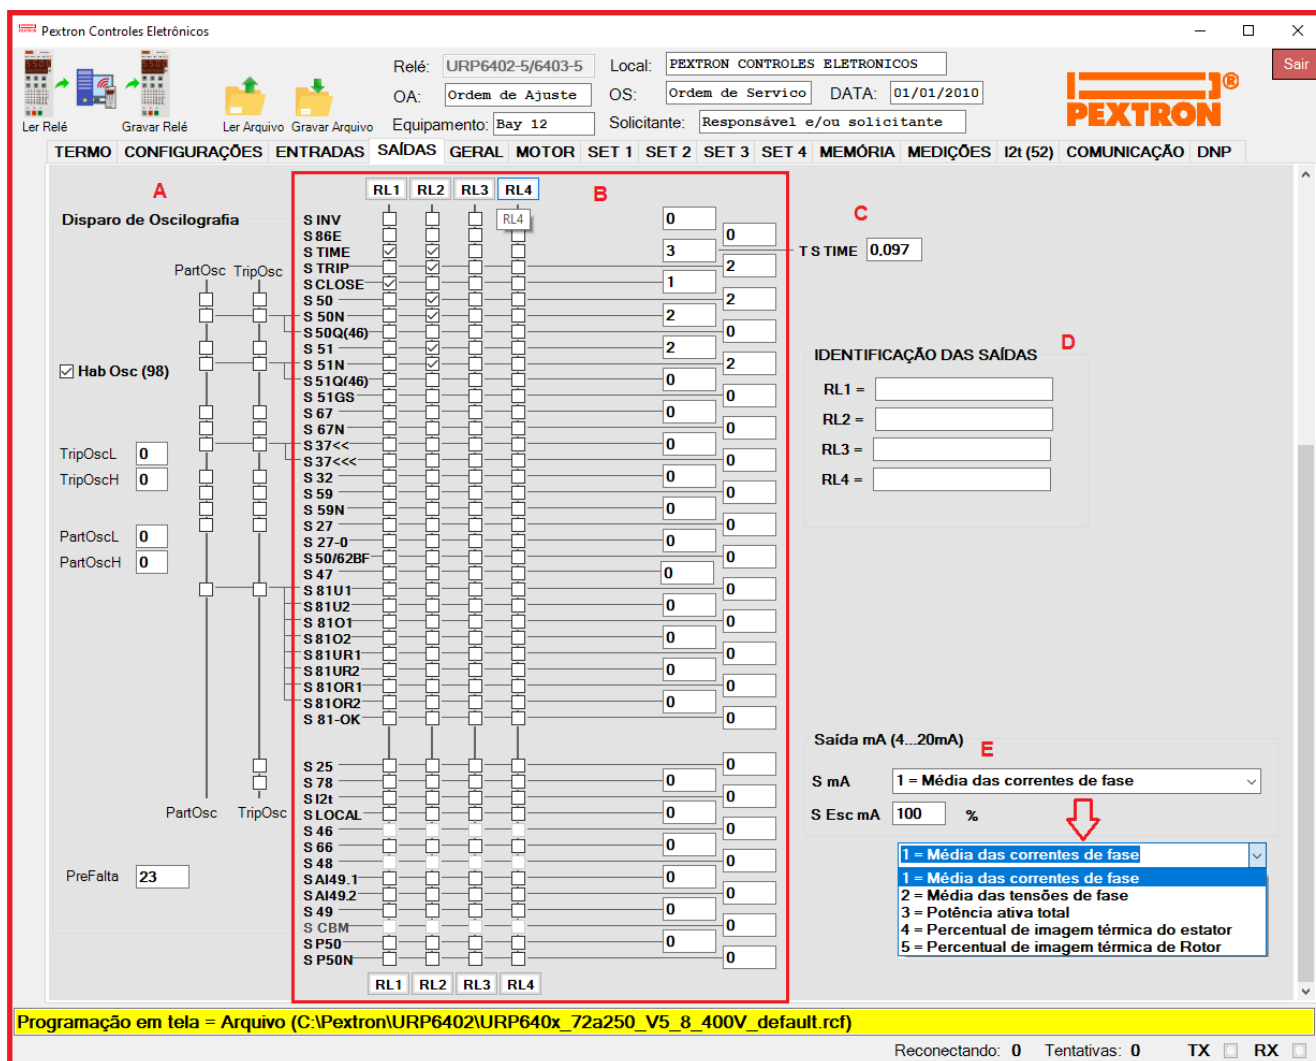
Pextron Controles Eletrônicos

Ler Relé Gravar Relé Ler Arquivo Gravar Arquivo

Relé: URP6402-5/6403-5 Local: PEXTRON CONTROLES ELETRONICOS
OA: Ordem de Ajuste OS: Ordem de Servico DATA: 01/01/2010
Equipamento: Bay 12 Solicitante: Responsável e/ou solicitante

PEXTRON®

Sair

TERMO CONFIGURAÇÕES ENTRADAS SAÍDAS GERAL MOTOR SET 1 SET 2 SET 3 SET 4 MEMÓRIA MEDIÇÕES I2t (52) COMUNICAÇÃO DNP

A

Disparo de Oscilografia

PartOsc TripOsc

Hab Osc (98)

TripOscL 0
TripOscH 0

PartOscL 0
PartOscH 0

PartOsc TripOsc

PreFalta 23

B

RL1 RL2 RL3 RL4

RL4

S INV 0
S 86E 0
S TIME 3
S TRIP 2
S CLOSE 1
S 50 2
S 50N 2
S 50Q(46) 0
S 51 2
S 51N 2
S 51Q(46) 0
S 51GS 0
S 67 0
S 67N 0
S 37<< 0
S 37<<< 0
S 32 0
S 59 0
S 59N 0
S 27 0
S 27-0 0
S 50/62BF 0
S 47 0
S 81U1 0
S 81U2 0
S 81O1 0
S 81O2 0
S 81UR1 0
S 81UR2 0
S 81OR1 0
S 81OR2 0
S 81-OK 0

S 25 0
S 78 0
S I2t 0
S LOCAL 0
S 46 0
S 66 0
S 48 0
S AI49.1 0
S AI49.2 0
S 49 0
S CBM 0
S P50 0
S P50N 0

RL1 RL2 RL3 RL4

C

T S TIME 0.097

IDENTIFICAÇÃO DAS SAÍDAS D

RL1 =
RL2 =
RL3 =
RL4 =

Saída mA (4...20mA) E

S mA 1 = Média das correntes de fase
S Esc mA 100 %

1 = Média das correntes de fase
1 = Média das correntes de fase
2 = Média das tensões de fase
3 = Potência ativa total
4 = Percentual de imagem térmica do estator
5 = Percentual de imagem térmica de Rotor

Programação em tela = Arquivo (C:\Pextron\URP6402\URP640x_72a250_V5_8_400V_default.rcf)

Reconectando: 0 Tentativas: 0 TX RX